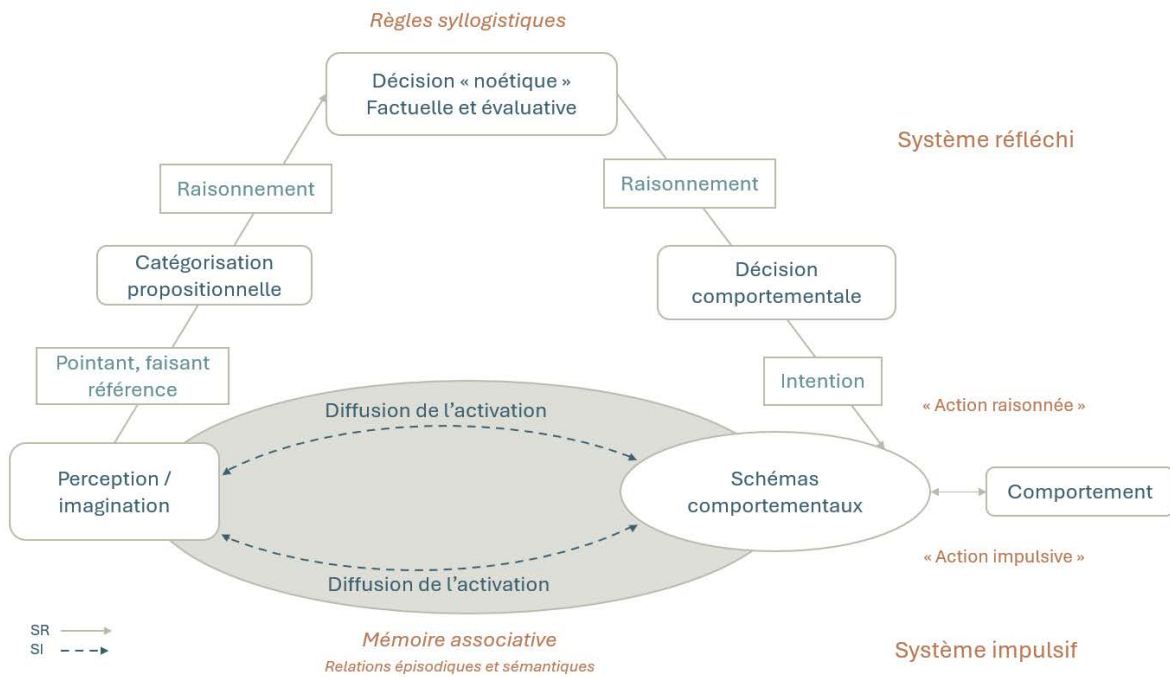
Règles syllogistiques

Décision « noétique »
Factuelle et évaluative

Système réfléchi

Raisonnement

Raisonnement

Catégorisation propositionnelle

Décision comportementale

Pointant, faisant référence

Intention

Diffusion de l'activation

« Action raisonnée »

Perception / imagination

Schémas comportementaux

Comportement

« Action impulsive »

Diffusion de l'activation

SR
SI

Mémoire associative
Relations épisodiques et sémantiques

Système impulsif